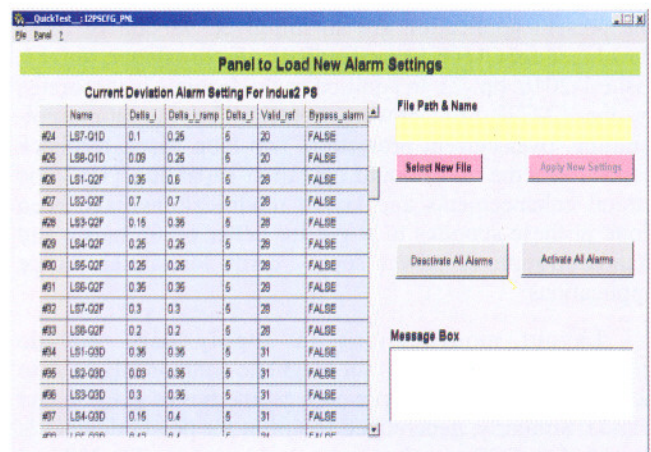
__QuickTest__: I2PSCFG_PNL

File Panel ?

Panel to Load New Alarm Settings

Current Deviation Alarm Setting For Indus2 PS

| | Name | Delta_i | Delta_i_ramp | Delta_t | Valid_ref | Bypass_alarm |
|---|---|---|---|---|---|---|
| #24 | LS7-Q1D | 0.1 | 0.25 | 5 | 20 | FALSE |
| #25 | LS8-Q1D | 0.09 | 0.25 | 5 | 20 | FALSE |
| #26 | LS1-Q2F | 0.35 | 0.6 | 5 | 28 | FALSE |
| #27 | LS2-Q2F | 0.7 | 0.7 | 5 | 28 | FALSE |
| #28 | LS3-Q2F | 0.15 | 0.35 | 5 | 28 | FALSE |
| #29 | LS4-Q2F | 0.25 | 0.25 | 5 | 28 | FALSE |
| #30 | LS5-Q2F | 0.25 | 0.25 | 5 | 28 | FALSE |
| #31 | LS6-Q2F | 0.35 | 0.35 | 5 | 28 | FALSE |
| #32 | LS7-Q2F | 0.3 | 0.3 | 5 | 28 | FALSE |
| #33 | LS8-Q2F | 0.2 | 0.2 | 5 | 28 | FALSE |
| #34 | LS1-Q3D | 0.35 | 0.35 | 5 | 31 | FALSE |
| #35 | LS2-Q3D | 0.03 | 0.35 | 5 | 31 | FALSE |
| #36 | LS3-Q3D | 0.3 | 0.35 | 5 | 31 | FALSE |
| #37 | LS4-Q3D | 0.15 | 0.4 | 5 | 31 | FALSE |
| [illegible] | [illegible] | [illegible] | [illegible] | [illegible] | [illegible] | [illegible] |

File Path & Name

Select New File

Apply New Settings

Deactivate All Alarms

Activate All Alarms

Message Box